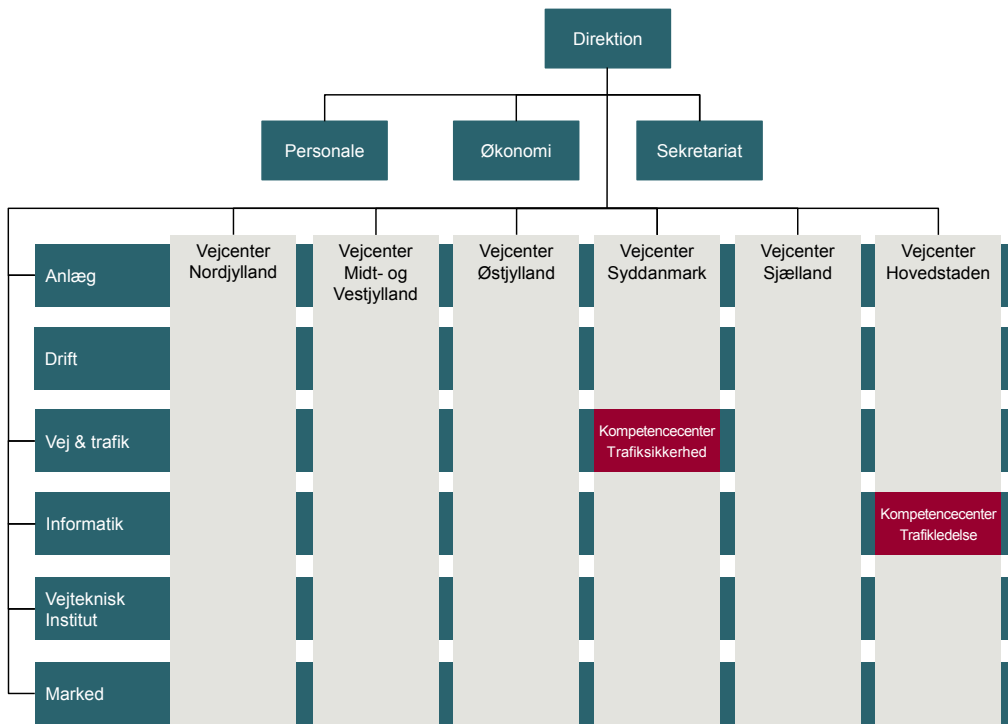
Direktion

Personale

Økonomi

Sekretariat

Vejcenter Nordjylland

Vejcenter Midt- og Vestjylland

Vejcenter Østjylland

Vejcenter Syddanmark

Vejcenter Sjælland

Vejcenter Hovedstaden

Anlæg

Drift

Vej & trafik

Kompetencecenter Trafiksikkerhed

Informatik

Kompetencecenter Trafikledelse

Vejteknisk Institut

Marked